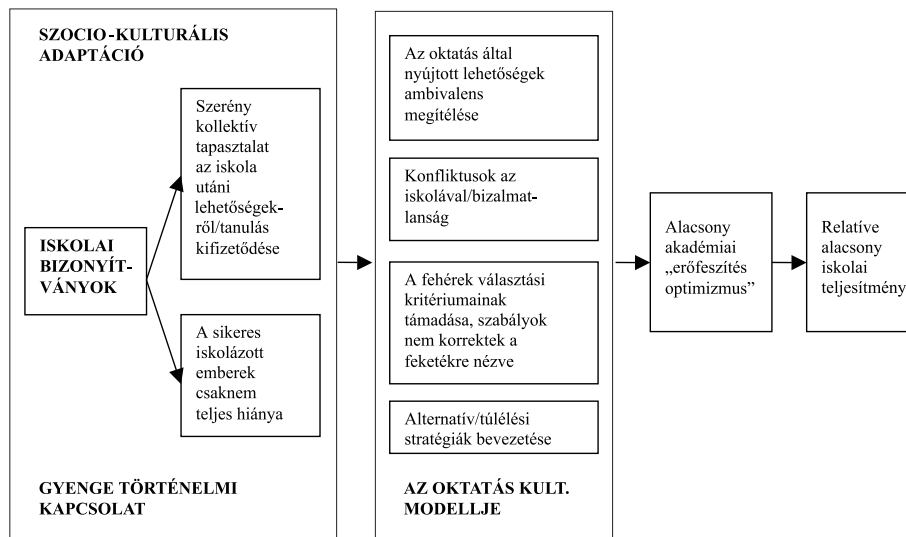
SZOCIO-KULTURÁLIS ADAPTÁCIÓ

ISKOLAI BIZONYÍTVÁNYOK

Szerény kollektív tapasztalat az iskola utáni lehetőségekről/tanulás kifizetődése

A sikeres iskolázott emberek csaknem teljes hiánya

GYENGE TÖRTÉNELMI KAPCSOLAT

Az oktatás által nyújtott lehetőségek ambivalens megítélése

Konfliktusok az iskolával/bizalmatlanság

A fehérek választási kritériumainak támadása, szabályok nem korrektek a feketékre nézve

Alternatív/túlélési stratégiák bevezetése

AZ OKTATÁS KULT. MODELLJE

Alacsony akadémiai „erőfeszítés optimizmus”

Relatíve alacsony iskolai teljesítmény